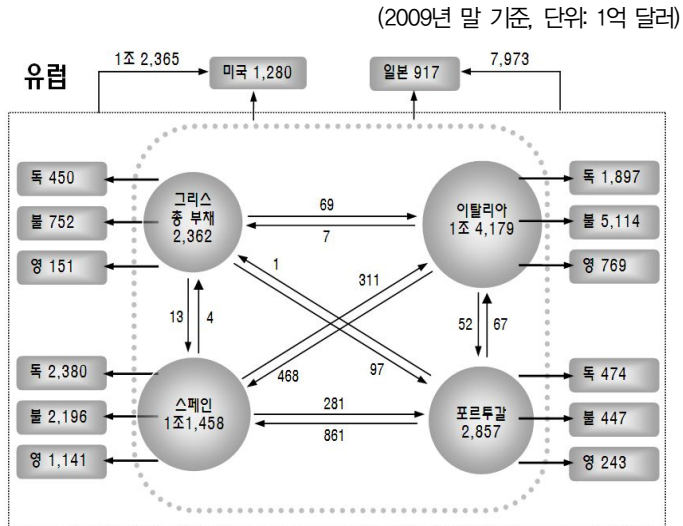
(2009년 말 기준, 단위: 1억 달러)

유럽

1조 2,365

미국 1,280

일본 917

7,973

독 450

불 752

영 151

그리스
총 부채
2,362

69

7

이탈리아
1조 4,179

독 1,897

불 5,114

영 769

1

311

13

4

52

67

468

97

독 2,380

불 2,196

영 1,141

스페인
1조1,458

281

861

포르투갈
2,857

독 474

불 447

영 243